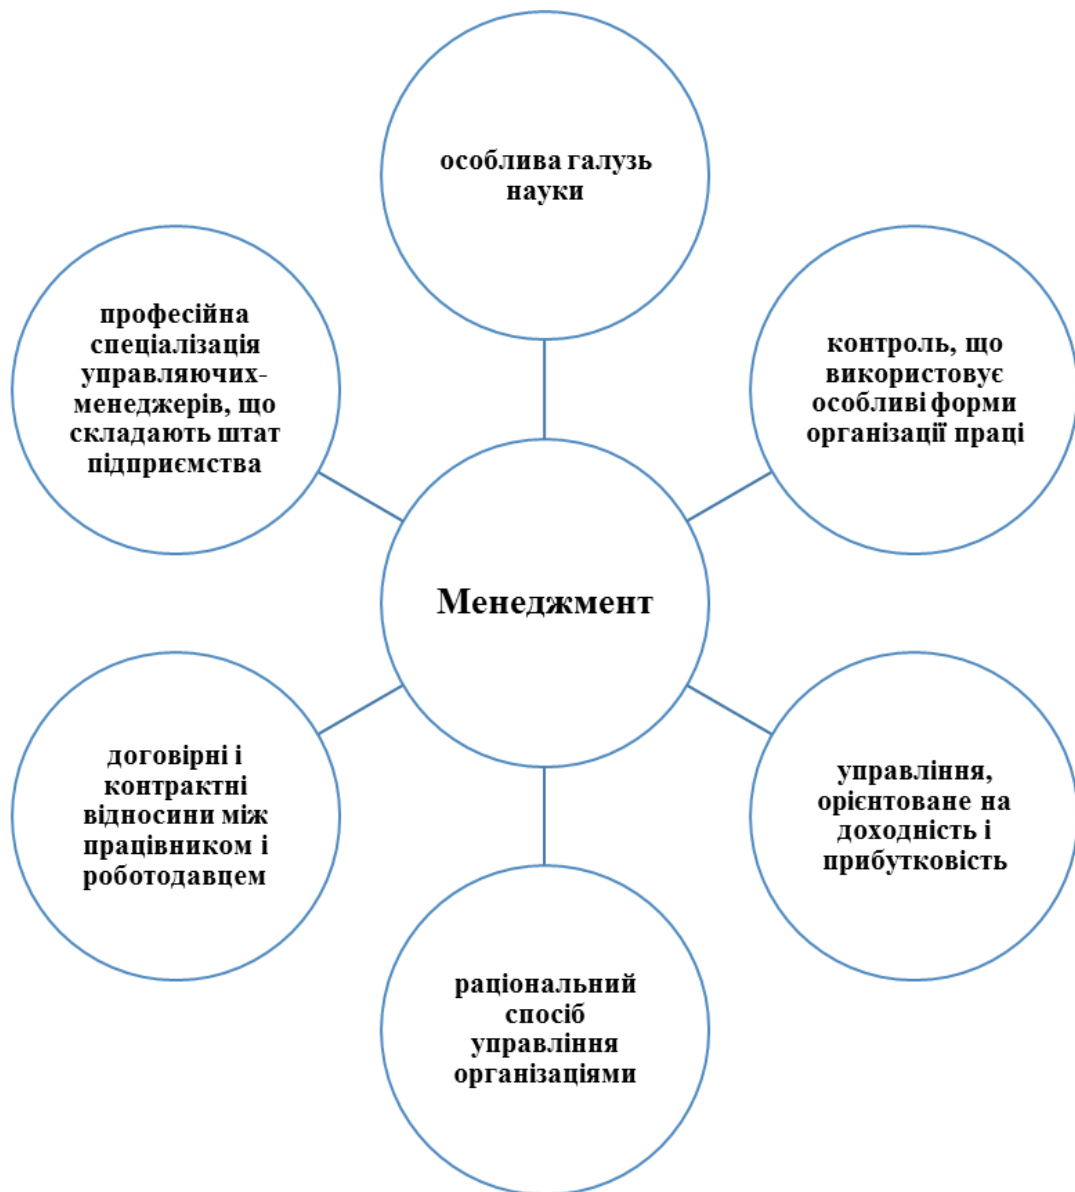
особлива галузь науки

професійна спеціалізація управляючих-менеджерів, що складають штат підприємства

контроль, що використовує особливі форми організації праці

Менеджмент

договірні і контрактні відносини між працівником і роботодавцем

управління, орієнтоване на доходність і прибутковість

раціональний спосіб управління організаціями